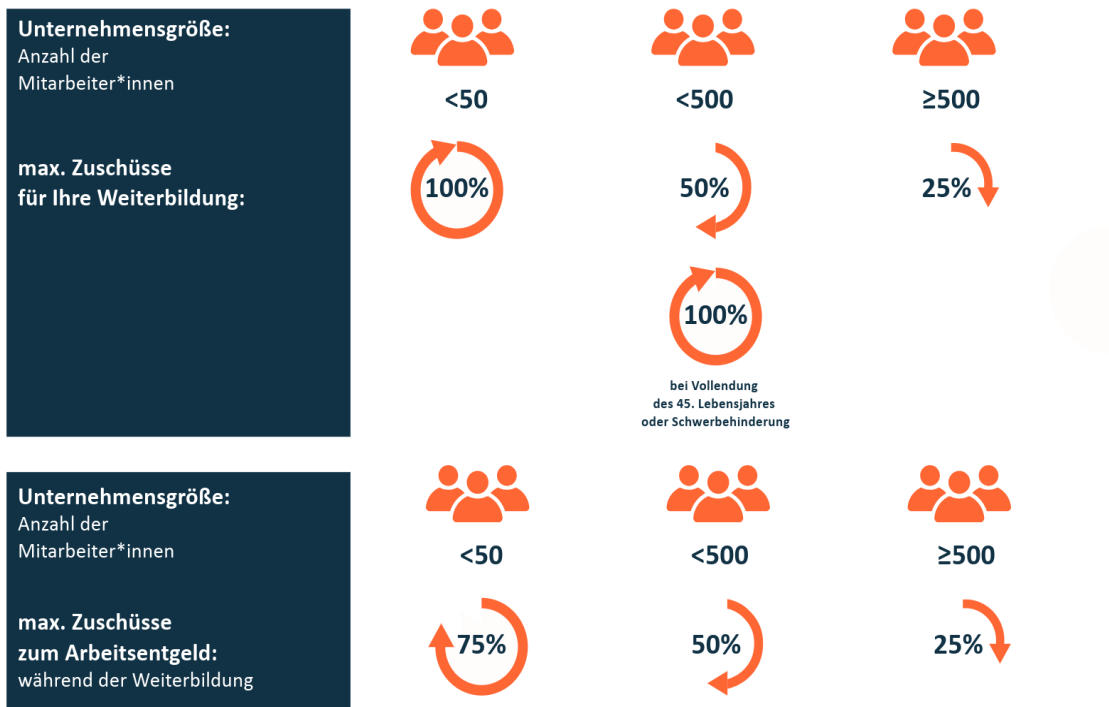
**Unternehmensgröße:**
Anzahl der Mitarbeiter*innen

<50

<500

≥500

**max. Zuschüsse für Ihre Weiterbildung:**

100%

50%

25%

100%

bei Vollendung des 45. Lebensjahres oder Schwerbehinderung

**Unternehmensgröße:**
Anzahl der Mitarbeiter*innen

<50

<500

≥500

**max. Zuschüsse zum Arbeitsentgeld:**
während der Weiterbildung

75%

50%

25%